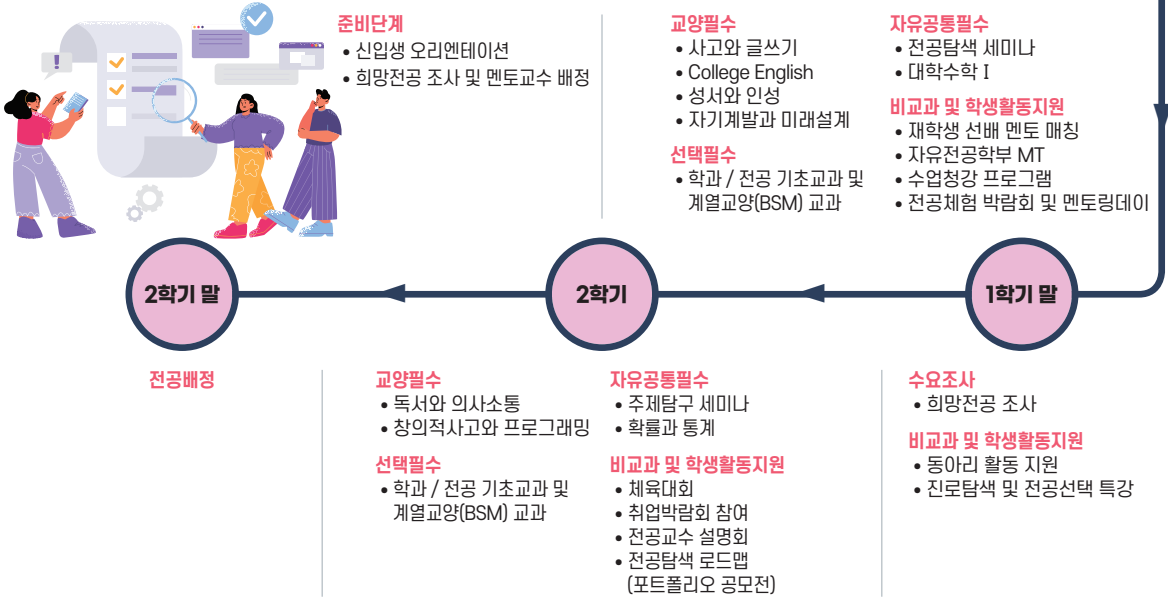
준비단계
• 신입생 오리엔테이션
• 희망전공 조사 및 멘토교수 배정

교양필수
• 사고와 글쓰기
• College English
• 성서와 인성
• 자기계발과 미래설계

선택필수
• 학과 / 전공 기초교과 및 계열교양(BSM) 교과

자유공통필수
• 전공탐색 세미나
• 대학수학 I

비교과 및 학생활동지원
• 재학생 선배 멘토 매칭
• 자유전공학부 MT
• 수업청강 프로그램
• 전공체험 박람회 및 멘토링데이

2학기 말

2학기

1학기 말

전공배정

교양필수
• 독서와 의사소통
• 창의적사고와 프로그래밍

선택필수
• 학과 / 전공 기초교과 및 계열교양(BSM) 교과

자유공통필수
• 주제탐구 세미나
• 확률과 통계

비교과 및 학생활동지원
• 체육대회
• 취업박람회 참여
• 전공교수 설명회
• 전공탐색 로드맵 (포트폴리오 공모전)

수요조사
• 희망전공 조사

비교과 및 학생활동지원
• 동아리 활동 지원
• 진로탐색 및 전공선택 특강